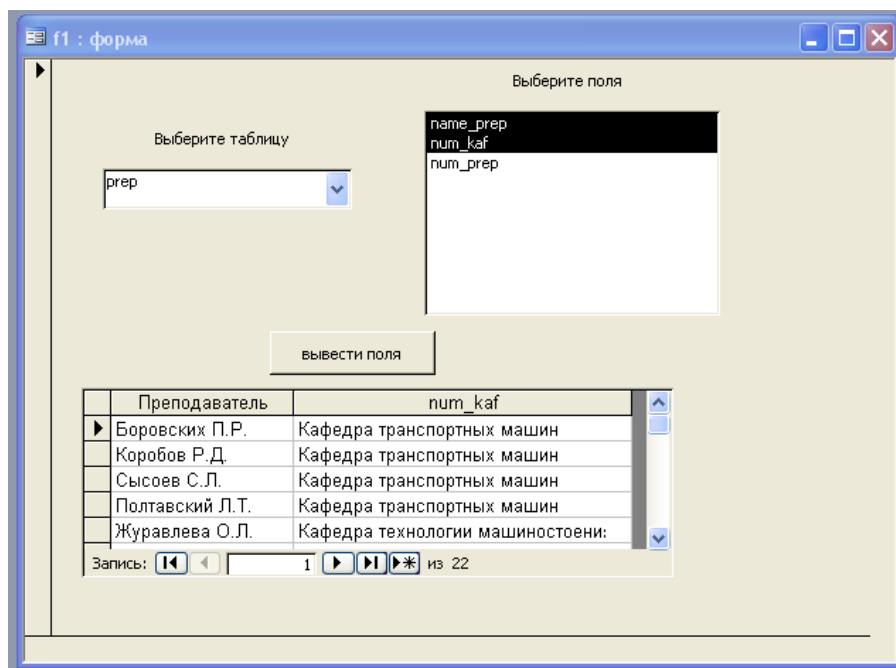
f1 : форма

Выберите поля

Выберите таблицу

prep

name_prep
num_kaf
num_prep

вывести поля

| | Преподаватель | num_kaf |
|---|---|---|
| ▶ | Боровских П.Р. | Кафедра транспортных машин |
| | Коробов Р.Д. | Кафедра транспортных машин |
| | Сысоев С.Л. | Кафедра транспортных машин |
| | Полтавский Л.Т. | Кафедра транспортных машин |
| | Журавлева О.Л. | Кафедра технологии машиностоени: |

Запись: 1 из 22